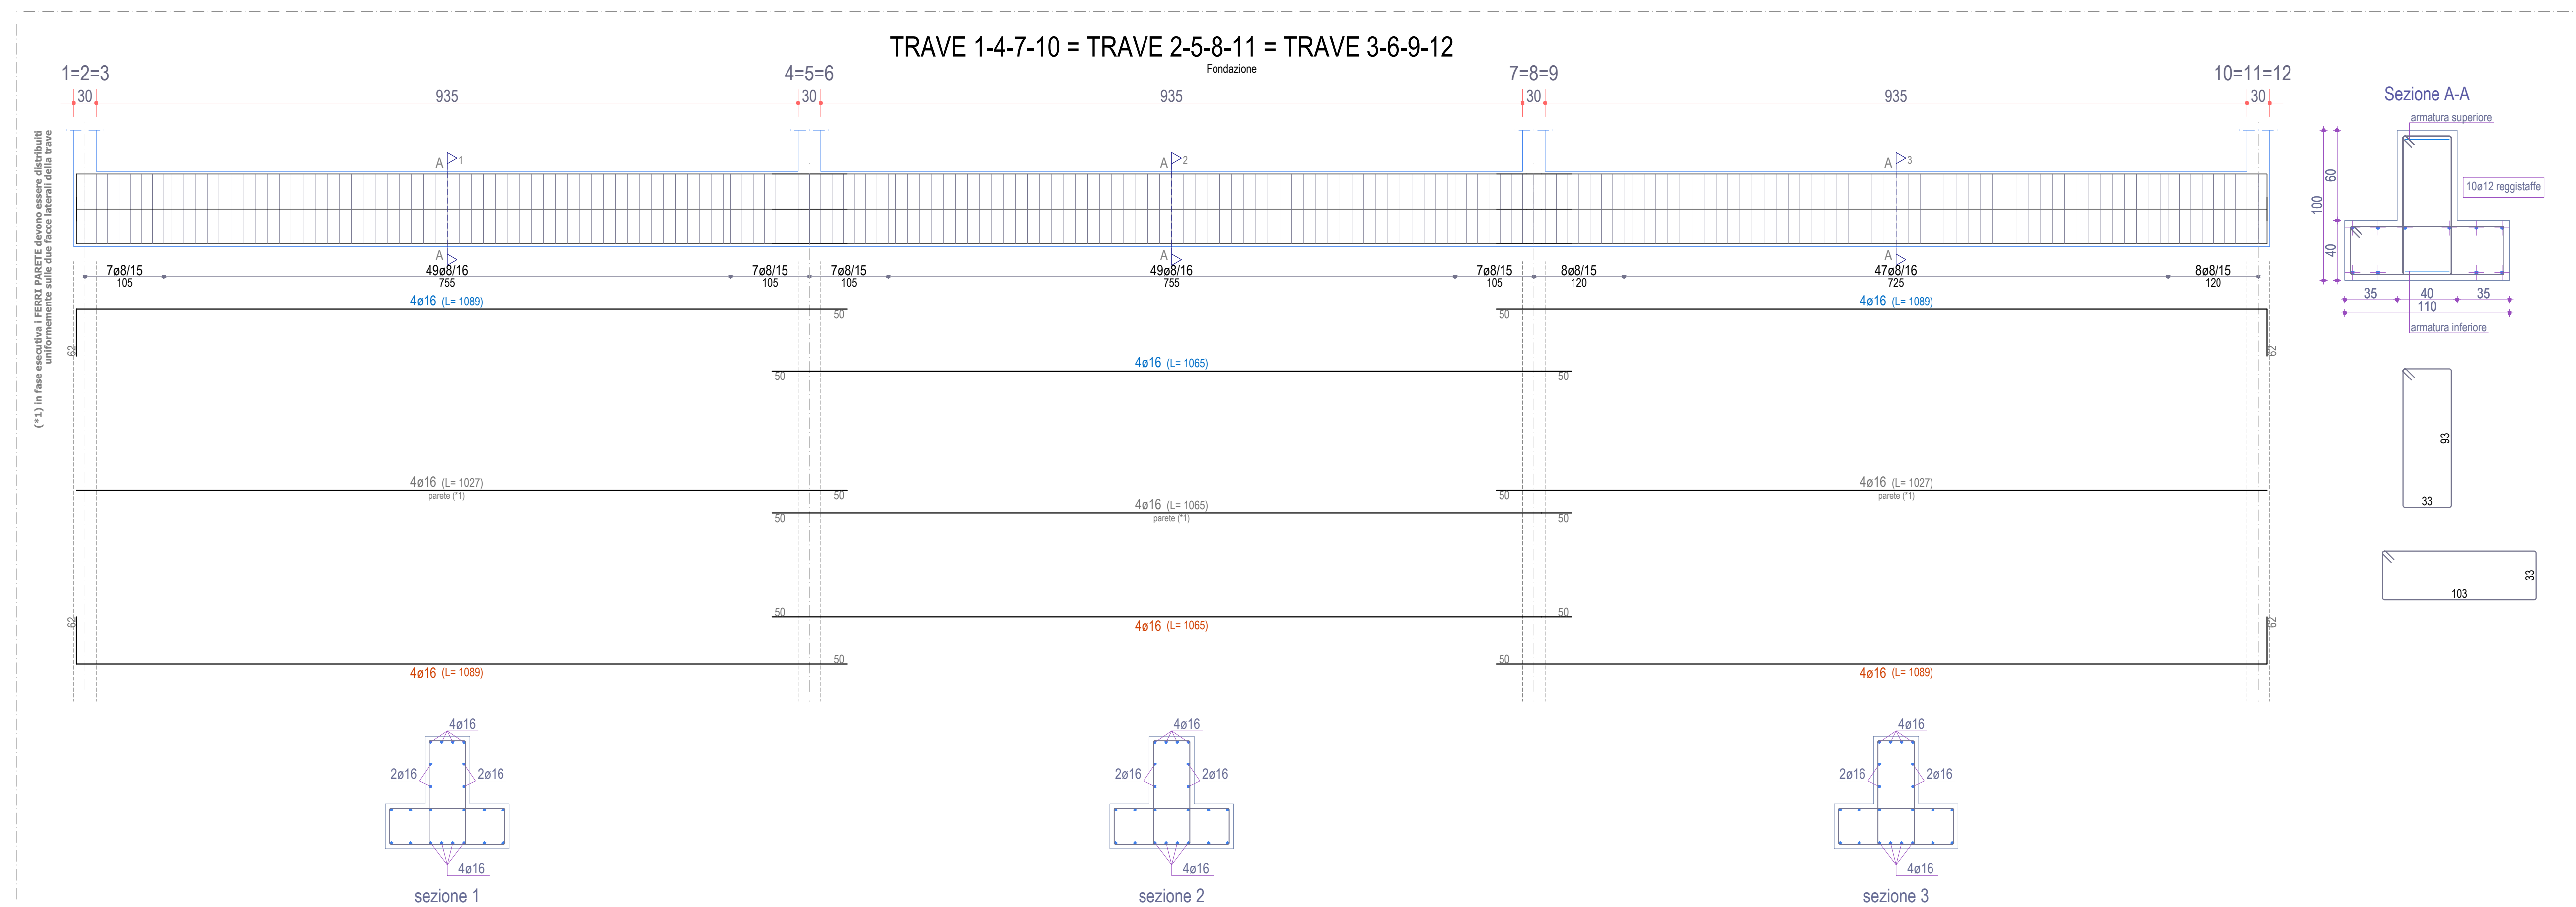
TRAVE 1-4-7-10 = TRAVE 2-5-8-11 = TRAVE 3-6-9-12

Fondazione

1=2=3

4=5=6

7=8=9

10=11=12

30 935 30 935 30 935 30

(*1) in fase esecutiva i FERRI PARETE devono essere distribuiti uniformemente sulle due facce laterali della trave

A 1 A 2 A 3

A A A

7ø8/15 105

49ø8/16 755

7ø8/15 105

7ø8/15 105

49ø8/16 755

7ø8/15 105

8ø8/15 120

47ø8/16 725

8ø8/15 120

4ø16 (L= 1089)

50

62

50

4ø16 (L= 1089)

62

50 4ø16 (L= 1065) 50

4ø16 (L= 1027) parete (*1)

50 50

4ø16 (L= 1027) parete (*1)

50 4ø16 (L= 1065) parete (*1) 50

50 4ø16 (L= 1065) 50

62 62

50 50

4ø16 (L= 1089)

4ø16 (L= 1089)

4ø16 2ø16 2ø16 4ø16 sezione 1

4ø16 2ø16 2ø16 4ø16 sezione 2

4ø16 2ø16 2ø16 4ø16 sezione 3

Sezione A-A

armatura superiore

10ø12 reggistaffe

100 60 40

35 40 35

110

armatura inferiore

93

33

33

103